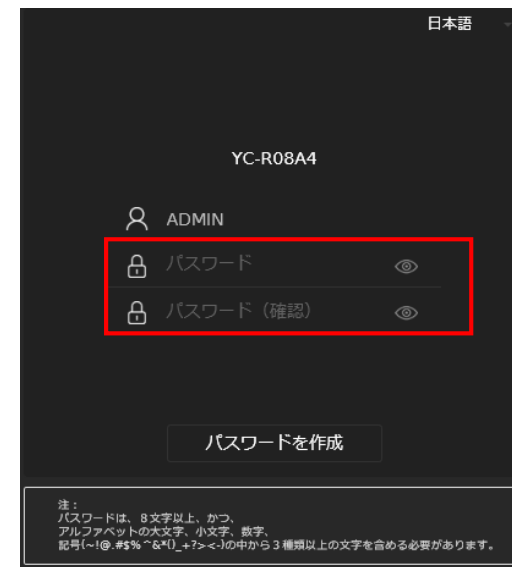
日本語

YC-R08A4

ADMIN

パスワード

パスワード（確認）

パスワードを作成

注：
パスワードは、8文字以上、かつ、
アルファベットの大文字、小文字、数字、
記号(~!@.#$%^&*()_+?><-)の中から3種類以上の文字を含める必要があります。